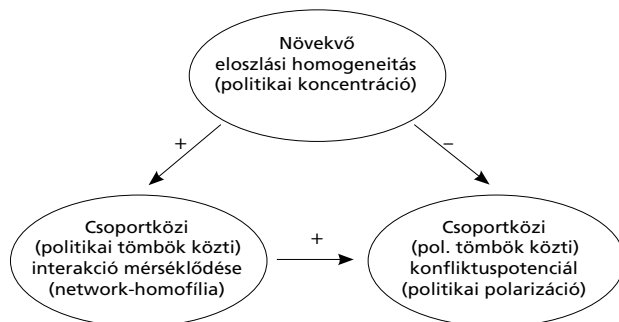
Növekvő eloszlási homogeneitás (politikai koncentráció)

+

–

Csoportközi (politikai tömbök közti) interakció mérséklődése (network-homofília)

+

Csoportközi (pol. tömbök közti) konfliktuspotenciál (politikai polarizáció)